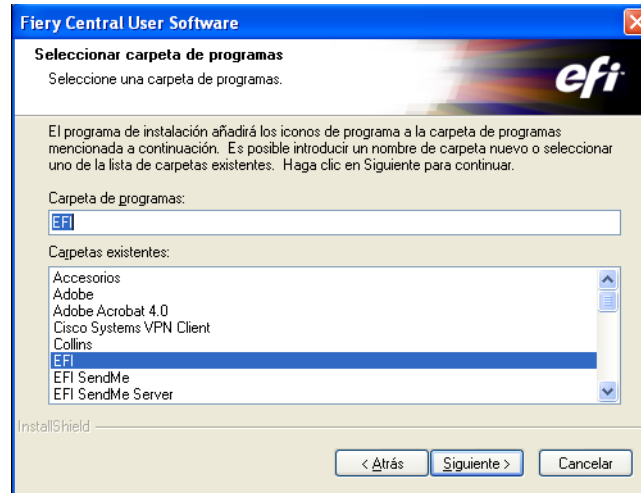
Fiery Central User Software

Seleccionar carpeta de programas

Seleccione una carpeta de programas.

efi

El programa de instalación añadirá los iconos de programa a la carpeta de programas mencionada a continuación. Es posible introducir un nombre de carpeta nuevo o seleccionar uno de la lista de carpetas existentes. Haga clic en Siguiente para continuar.

Carpeta de programas:

EFI

Carpetas existentes:

Accesorios
Adobe
Adobe Acrobat 4.0
Cisco Systems VPN Client
Collins
EFI
EFI SendMe
EFI SendMe Server

InstallShield

< Atrás | Siguiente > | Cancelar